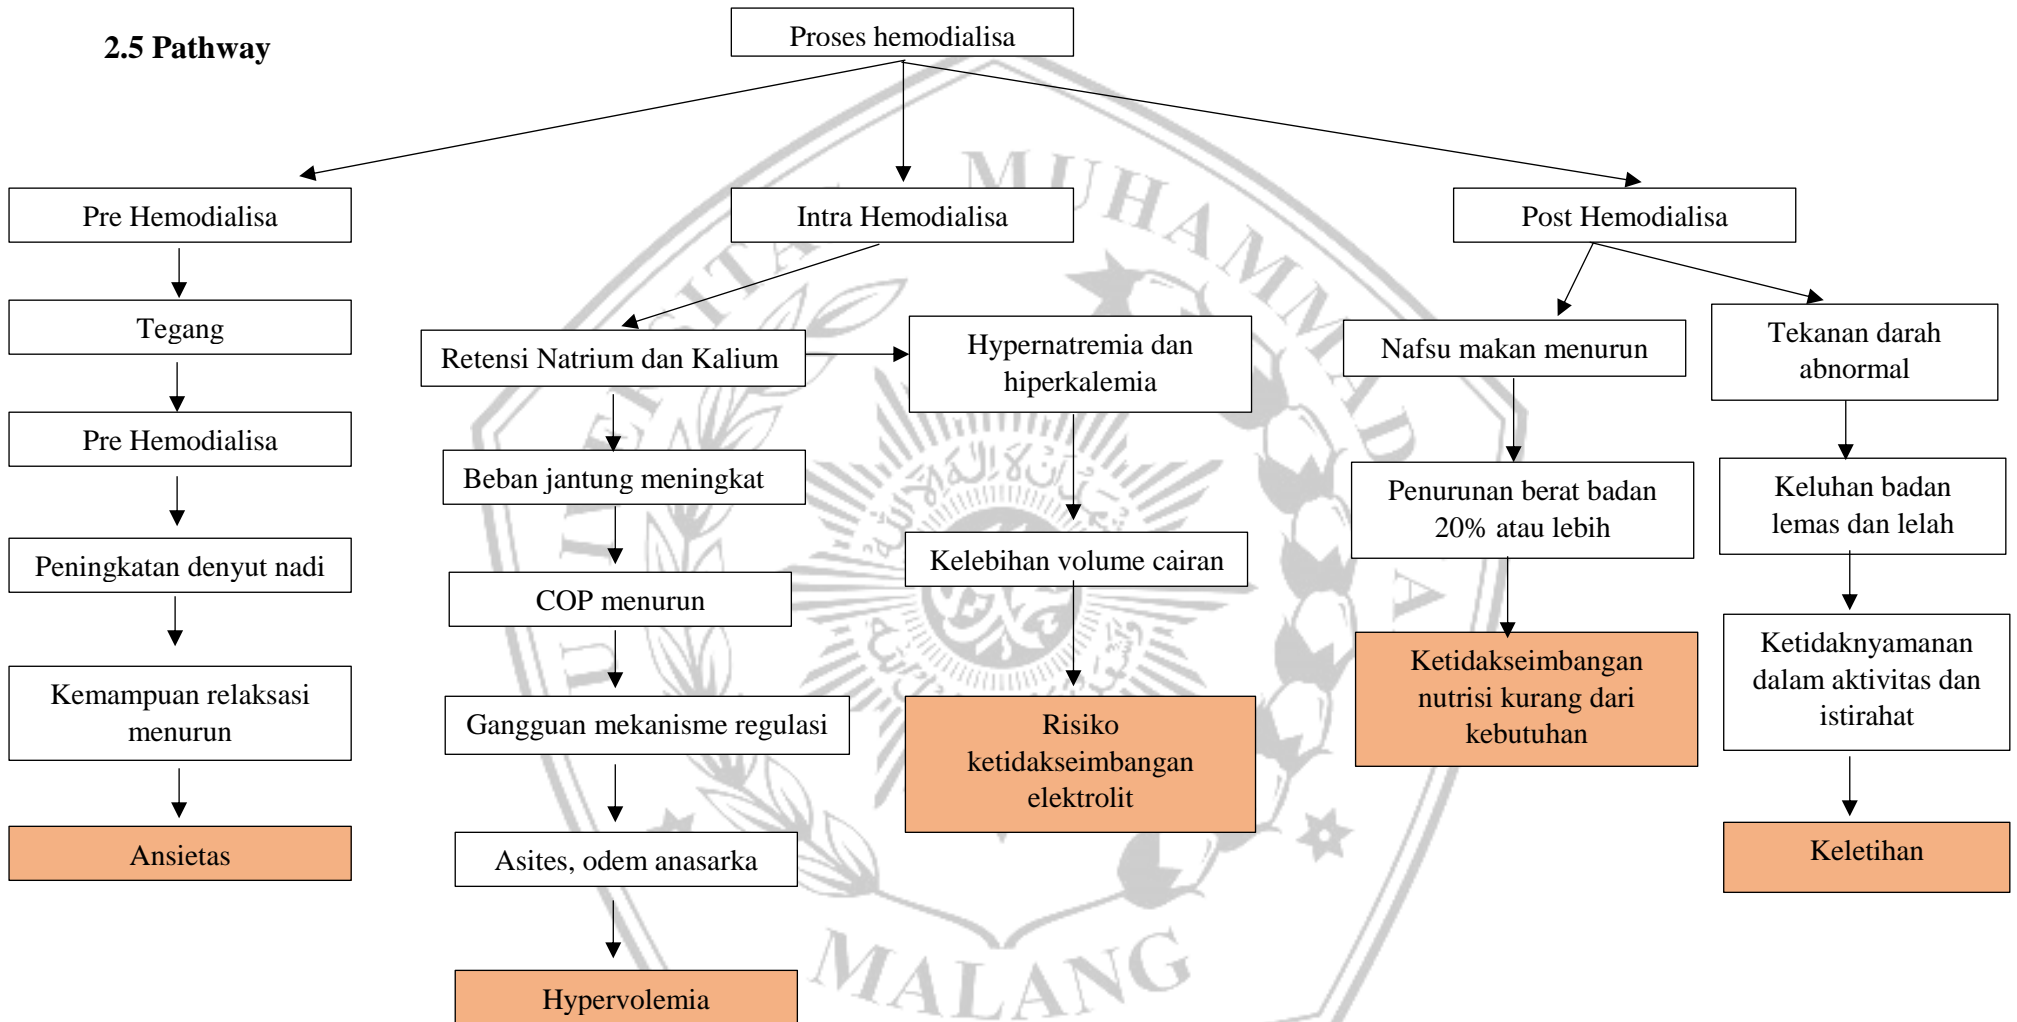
2.5 Pathway

Proses hemodialisa

Pre Hemodialisa

Tegang

Pre Hemodialisa

Peningkatan denyut nadi

Kemampuan relaksasi menurun

Ansietas

Intra Hemodialisa

Retensi Natrium dan Kalium

Beban jantung meningkat

COP menurun

Gangguan mekanisme regulasi

Asites, odem anasarka

Hypervolemia

Hypernatremia dan hiperkalemia

Kelebihan volume cairan

Risiko ketidakseimbangan elektrolit

Post Hemodialisa

Nafsu makan menurun

Penurunan berat badan 20% atau lebih

Ketidakseimbangan nutrisi kurang dari kebutuhan

Tekanan darah abnormal

Keluhan badan lemas dan lelah

Ketidaknyamanan dalam aktivitas dan istirahat

Keletihan

MUHAMMADIYAH
MALANG